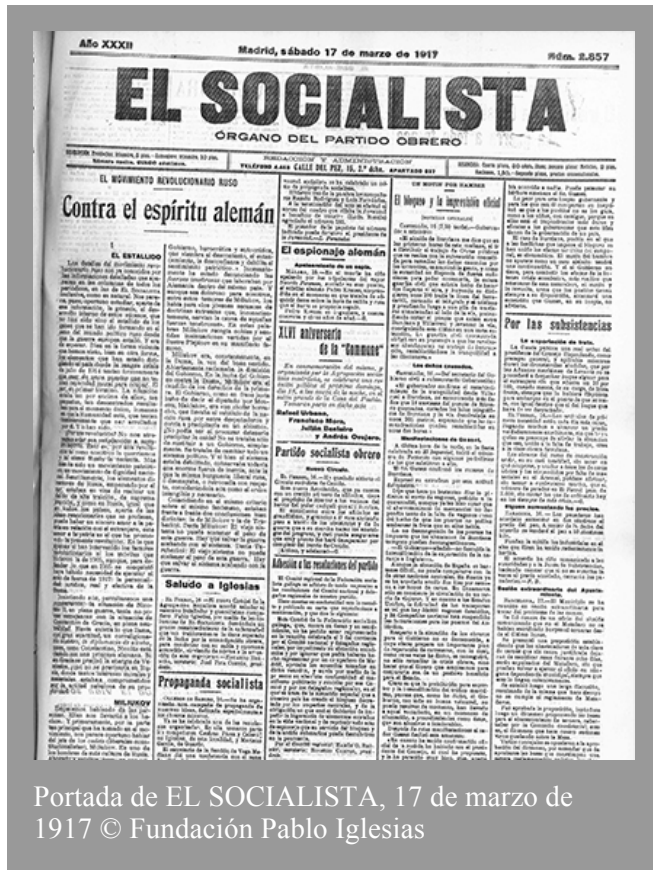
Año XXXII

Madrid, sábado 17 de marzo de 1917

Núm. 2.657

EL SOCIALISTA

ÓRGANO DEL PARTIDO OBRERO

REDACCIÓN Y ADMINISTRACIÓN

TELÉFONO 4.443 CALLE DEL PEZ, 16, 2.º dcha. APARTADO 557

EL MOVIMIENTO REVOLUCIONARIO RUSO

Contra el espíritu alemán

EL ESTALLIDO

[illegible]

MILIUKOV

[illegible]

Saludo a Iglesias

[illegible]

Propaganda socialista

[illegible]

El espionaje alemán

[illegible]

XLVI aniversario de la "Commune"

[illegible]

Rafael Urbano.
Francisco Mora.
Julián Besteiro
y Andrés Ovejero.

Partido socialista obrero

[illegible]

Adhesión a las resoluciones del partido

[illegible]

UN MOTÍN POR HAMBRE

El bloqueo y la imprevisión oficial

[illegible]

Los daños causados.

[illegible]

Manifestaciones de Gozart.

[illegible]

Por las subsistencias

La exportación de trata.

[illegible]

Siguen aumentando los precios.

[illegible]

Sesión extraordinaria del Ayuntamiento.

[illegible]

Portada de EL SOCIALISTA, 17 de marzo de 1917 © Fundación Pablo Iglesias